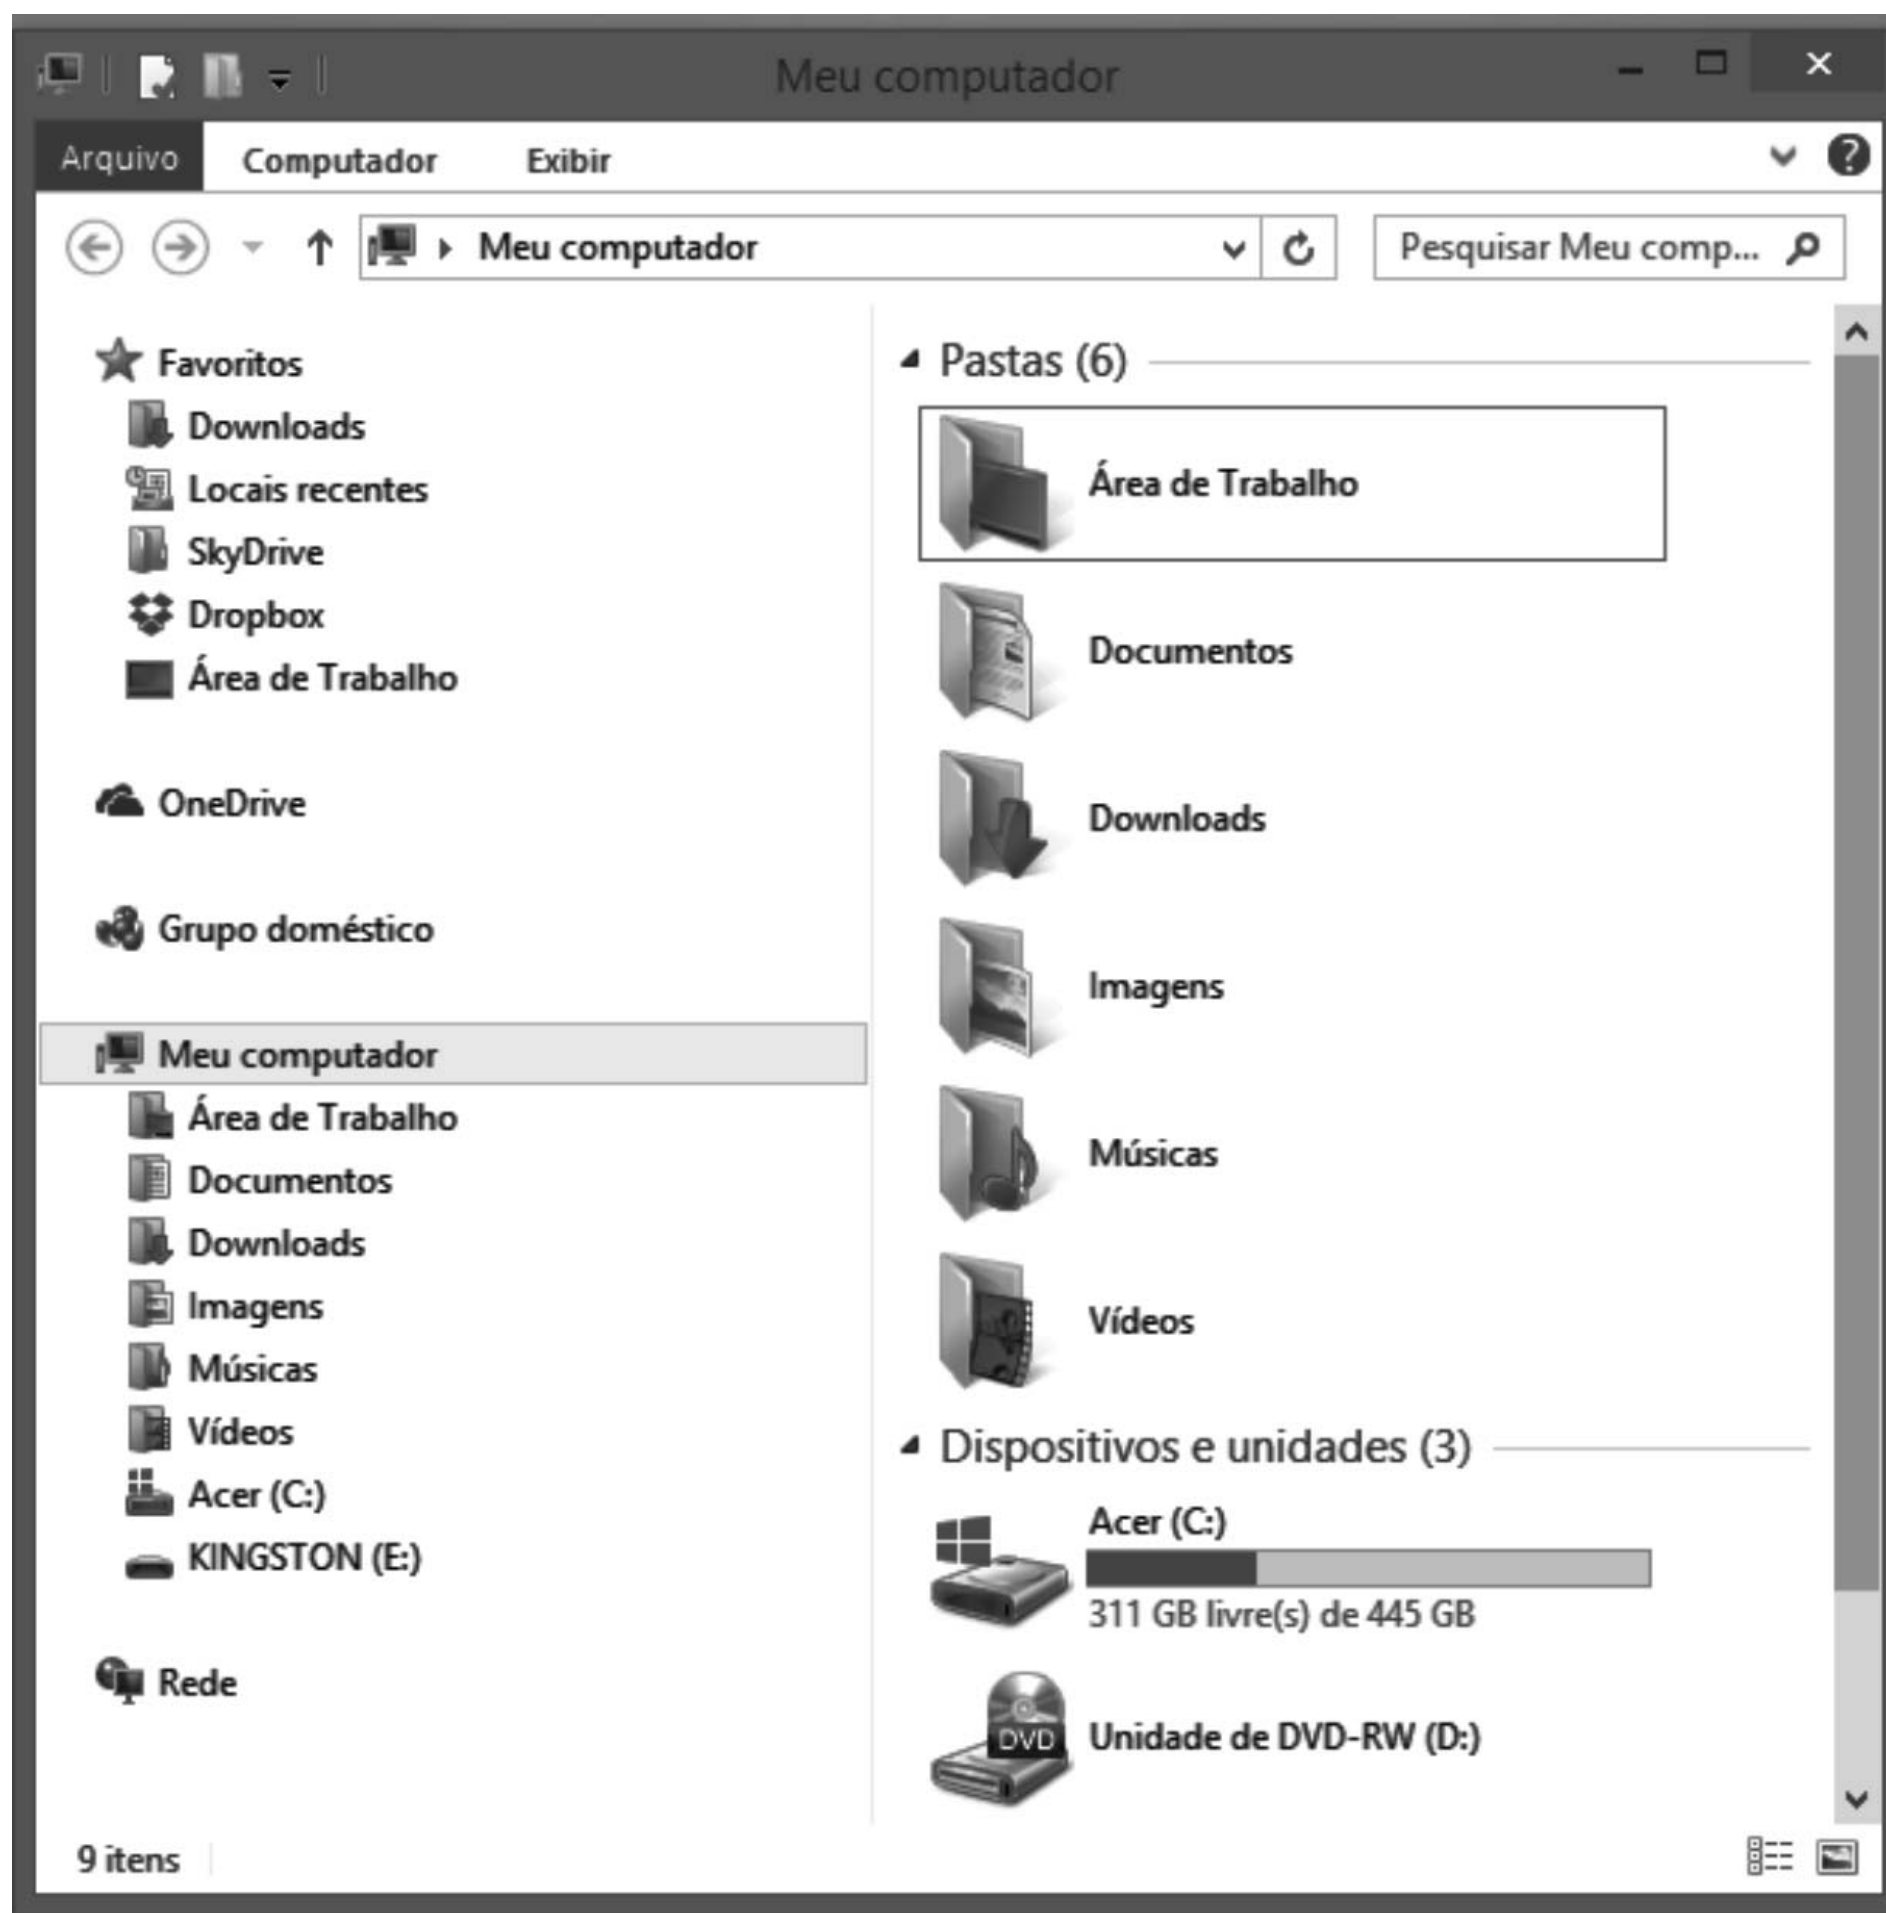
Meu computador

Arquivo Computador Exibir

Meu computador

Pesquisar Meu comp...

Favoritos
Downloads
Locais recentes
SkyDrive
Dropbox
Área de Trabalho

OneDrive

Grupo doméstico

Meu computador
Área de Trabalho
Documentos
Downloads
Imagens
Músicas
Vídeos
Acer (C:)
KINGSTON (E:)

Rede

Pastas (6)

Área de Trabalho

Documentos

Downloads

Imagens

Músicas

Vídeos

Dispositivos e unidades (3)

Acer (C:)
311 GB livre(s) de 445 GB

DVD
Unidade de DVD-RW (D:)

9 itens